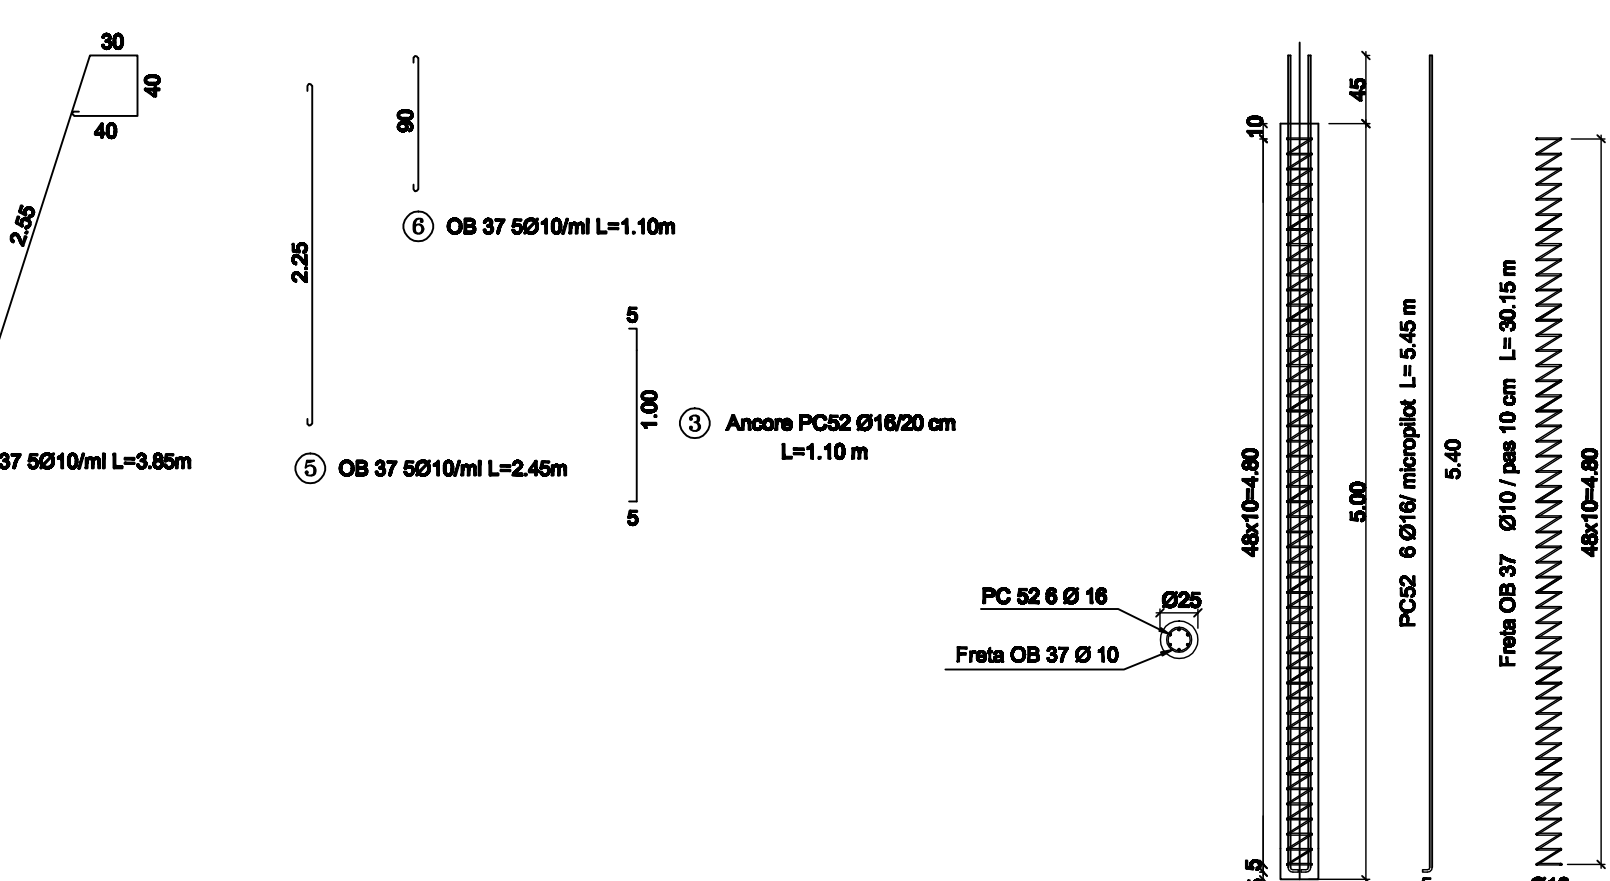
30
40
40
2.55
37 5Ø10/ml L=3.85m

2.25
(5) OB 37 5Ø10/ml L=2.45m

90
(6) OB 37 5Ø10/ml L=1.10m

5
1.00
5
(3) Ancore PC52 Ø16/20 cm L=1.10 m

PC 52 6 Ø 16
Ø25
Freta OB 37 Ø 10

10
48x10=4.80
5
45
5.00
PC52 6 Ø16/ micropilot L= 5.45 m
5.40
Freta OB 37 Ø10 / pas 10 cm L= 30.15 m
48x10=4.80